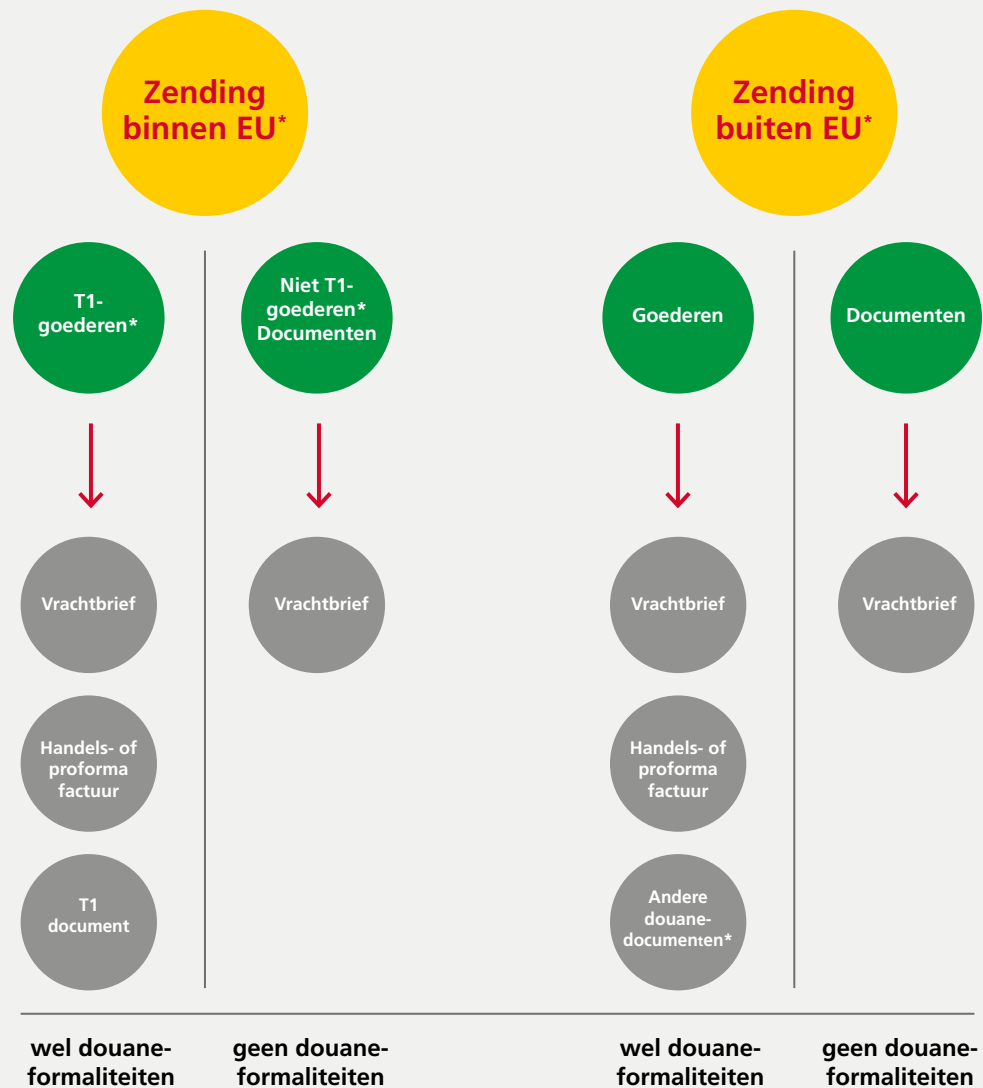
Zending binnen EU*

Zending buiten EU*

T1-goederen*

Niet T1-goederen* Documenten

Goederen

Documenten

Vrachtbrief

Handels- of proforma factuur

T1 document

Vrachtbrief

Vrachtbrief

Handels- of proforma factuur

Andere douane-documenten*

Vrachtbrief

wel douane-formaliteiten

geen douane-formaliteiten

wel douane-formaliteiten

geen douane-formaliteiten